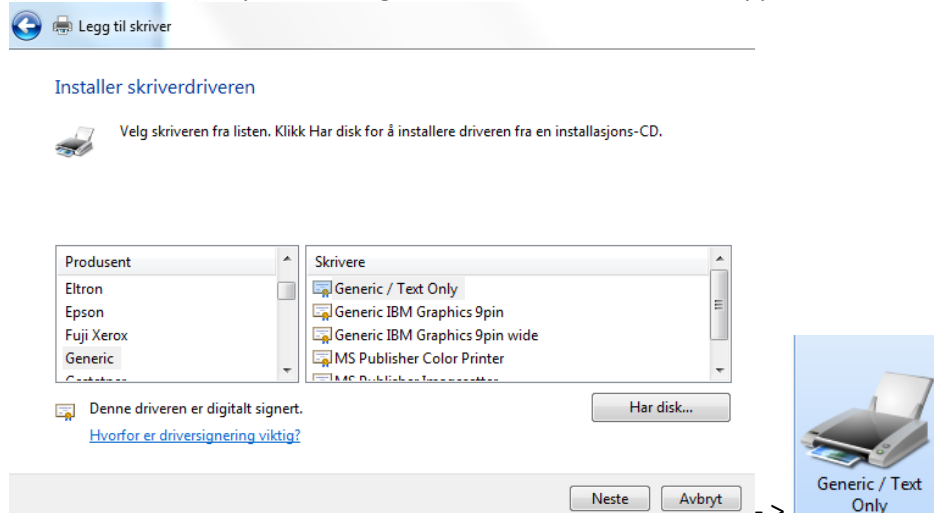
Legg til skriver

Installer skriverdriveren

Velg skriveren fra listen. Klikk Har disk for å installere driveren fra en installasjons-CD.

| Produsent |
|---|
| Eltron |
| Epson |
| Fuji Xerox |
| Generic |
| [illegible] |

| Skrivere |
|---|
| Generic / Text Only |
| Generic IBM Graphics 9pin |
| Generic IBM Graphics 9pin wide |
| MS Publisher Color Printer |
| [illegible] |

Denne driveren er digitalt signert.

Hvorfor er driversignering viktig?

Har disk...

Neste

Avbryt

- >

Generic / Text Only